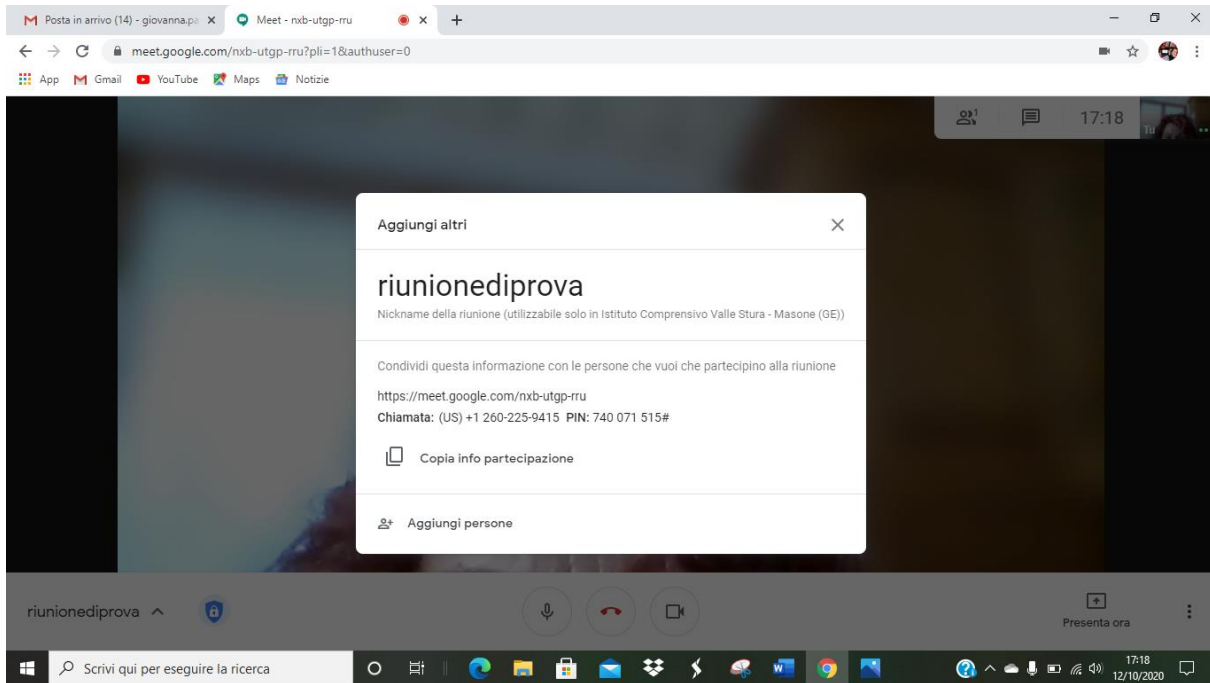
M Posta in arrivo (14) - giovanna.pa ×
Meet - nxb-utgp-rru ×
+

meet.google.com/nxb-utgp-rru?pli=1&authuser=0

App
Gmail
YouTube
Maps
Notizie

1
17:18
Tu

Aggiungi altri

riunionediprova
Nickname della riunione (utilizzabile solo in Istituto Comprensivo Valle Stura - Masone (GE))

Condividi questa informazione con le persone che vuoi che partecipino alla riunione

https://meet.google.com/nxb-utgp-rru
**Chiamata:** (US) +1 260-225-9415 **PIN:** 740 071 515#

Copia info partecipazione

Aggiungi persone

riunionediprova

Presenta ora

Scrivi qui per eseguire la ricerca

17:18
12/10/2020